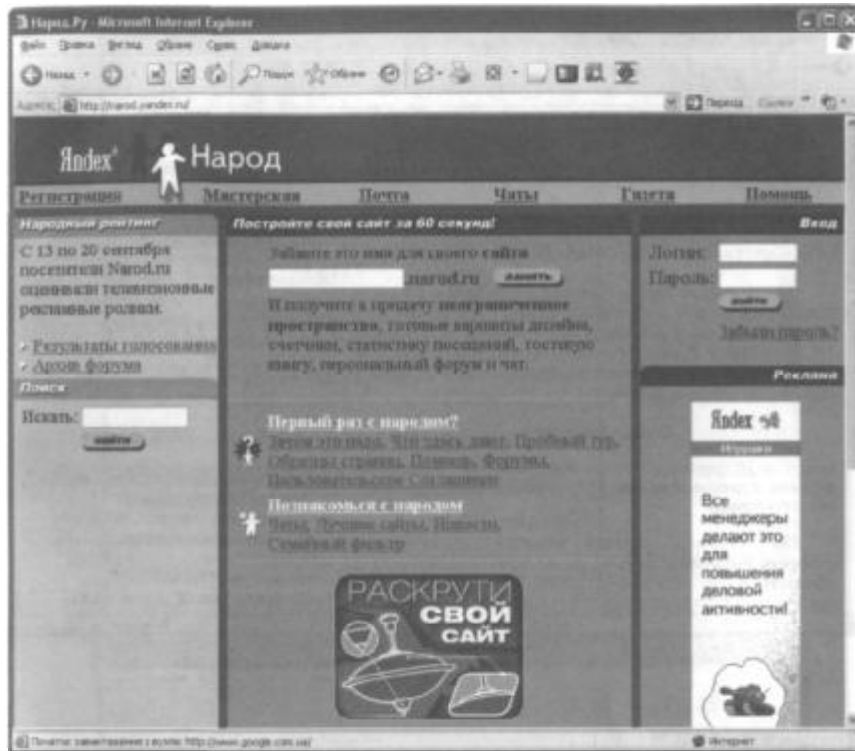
Народ.Ру - Microsoft Internet Explorer

Файл Правка Вид Избранное Сервис Справка

Назад Поиск Избранное

Адрес: http://narod.yandex.ru/ Переход

Яndex Народ

Регистрация Мастерская Почта Чаты Газета Помощь

Народный рейтинг

С 13 по 20 сентября посетители Narod.ru оценивали телевизионные рекламные ролики.

Результаты голосования
Архив форума

Поиск

Искать: найти

Постройте свой сайт за 60 секунд!

Займите это имя для своего сайта
.narod.ru занять

И получите в придачу неограниченное пространство, готовые варианты дизайна, счетчики, статистику посещений, гостевую книгу, персональный форум и чат.

Первый раз с народом?
Зачем это надо, Что здесь дают, Пробный тур, Образцы страниц, Помощь, Форумы, Пользовательское Соглашение

Познакомься с народом
Чаты, Лучшие сайты, Новости, Семейный фильтр

РАСКРУТИ СВОЙ САЙТ

Вход

Логин:
Пароль:
войти
Забыли пароль?

Реклама

Яndex

Все менеджеры делают это для повышения деловой активности!

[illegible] http://www.google.com.ua/

Интернет